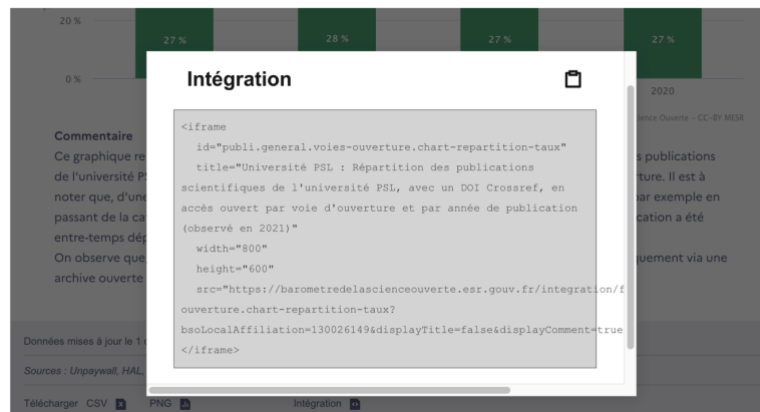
20 %

27 %

28 %

27 %

27 %

0 %

2020

ience Ouverte - CC-BY MESR

Commentaire

Ce graphique re

de l'université P

noter que, d'une

passant de la ca

entre-temps dép

On observe que

archive ouverte

s publications

rture. Il est à

par exemple en

cation a été

quement via une

Intégration

<iframe
id="publi.general.voies-ouverture.chart-repartition-taux"
title="Université PSL : Répartition des publications scientifiques de l'université PSL, avec un DOI Crossref, en accès ouvert par voie d'ouverture et par année de publication (observé en 2021)"
width="800"
height="600"
src="https://barometredelascienceouverte.esr.gouv.fr/integration/f ouverture.chart-repartition-taux?bsoLocalAffiliation=130026149&displayTitle=false&displayComment=true
</iframe>

Données mises à jour le 1

Sources : Unpaywall, HAL,

Télécharger CSV PNG Intégration